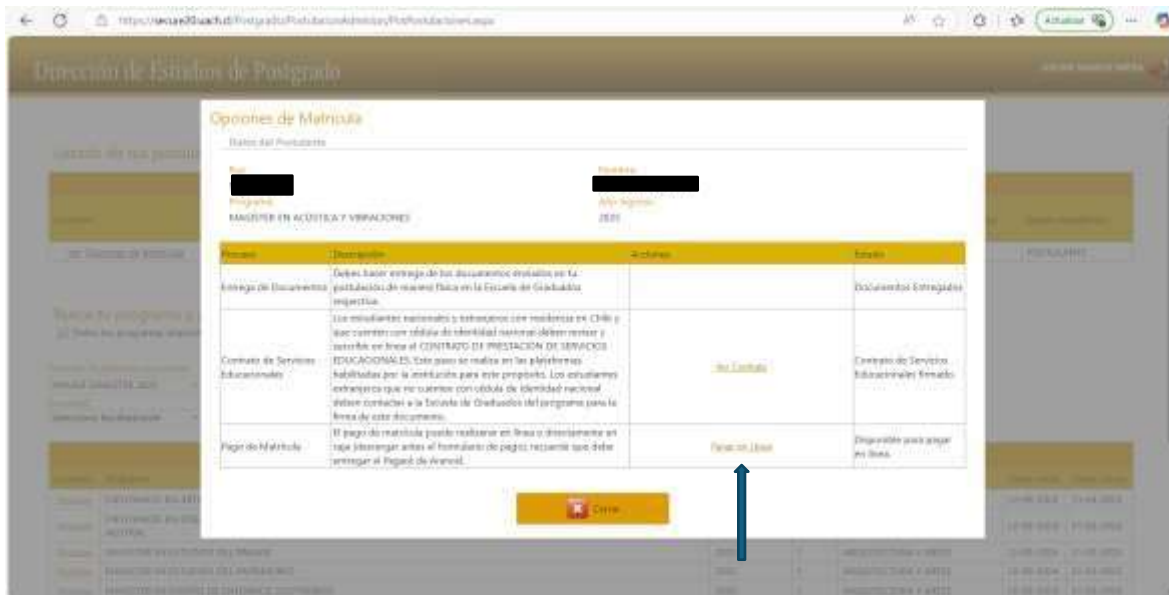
https://secure20.uach.cl/Postgrado/Postulacion/Admision/PotPostulaciones.aspx

Actualizar

Dirección de Estudios de Postgrado

Opciones de Matrícula

Datos del Postulante

Rut

Nombre

Programa

MAGISTER EN ACÚSTICA Y VIBRACIONES

Año Ingreso

2020

| Proceso | Descripción | Acciones | Estado |
|---|---|---|---|
| Entrega de Documentos | Debes hacer entrega de los documentos invocados en tu postulación de manera física en la Escuela de Graduados respectiva. | | Documentos Entregados |
| Contrato de Servicios Educacionales | Los estudiantes nacionales y extranjeros con residencia en Chile y que cuenten con cédula de identidad nacional deben revisar y suscribir en línea el CONTRATO DE PRESTACIÓN DE SERVICIOS EDUCACIONALES. Este paso se realiza en las plataformas habilitadas por la institución para este propósito. Los estudiantes extranjeros que no cuenten con cédula de identidad nacional deben contactar a la Escuela de Graduados del programa para la firma de este documento. | Ver Contrato | Contrato de Servicios Educacionales firmado |
| Pago de Matrícula | El pago de matrícula puede realizarse en línea o directamente en caja (descargar antes el formulario de pago), recuerde que debe entregar el Pagaré de Arancel. | Pagar en Línea | Disponible para pagar en línea. |

Cerrar